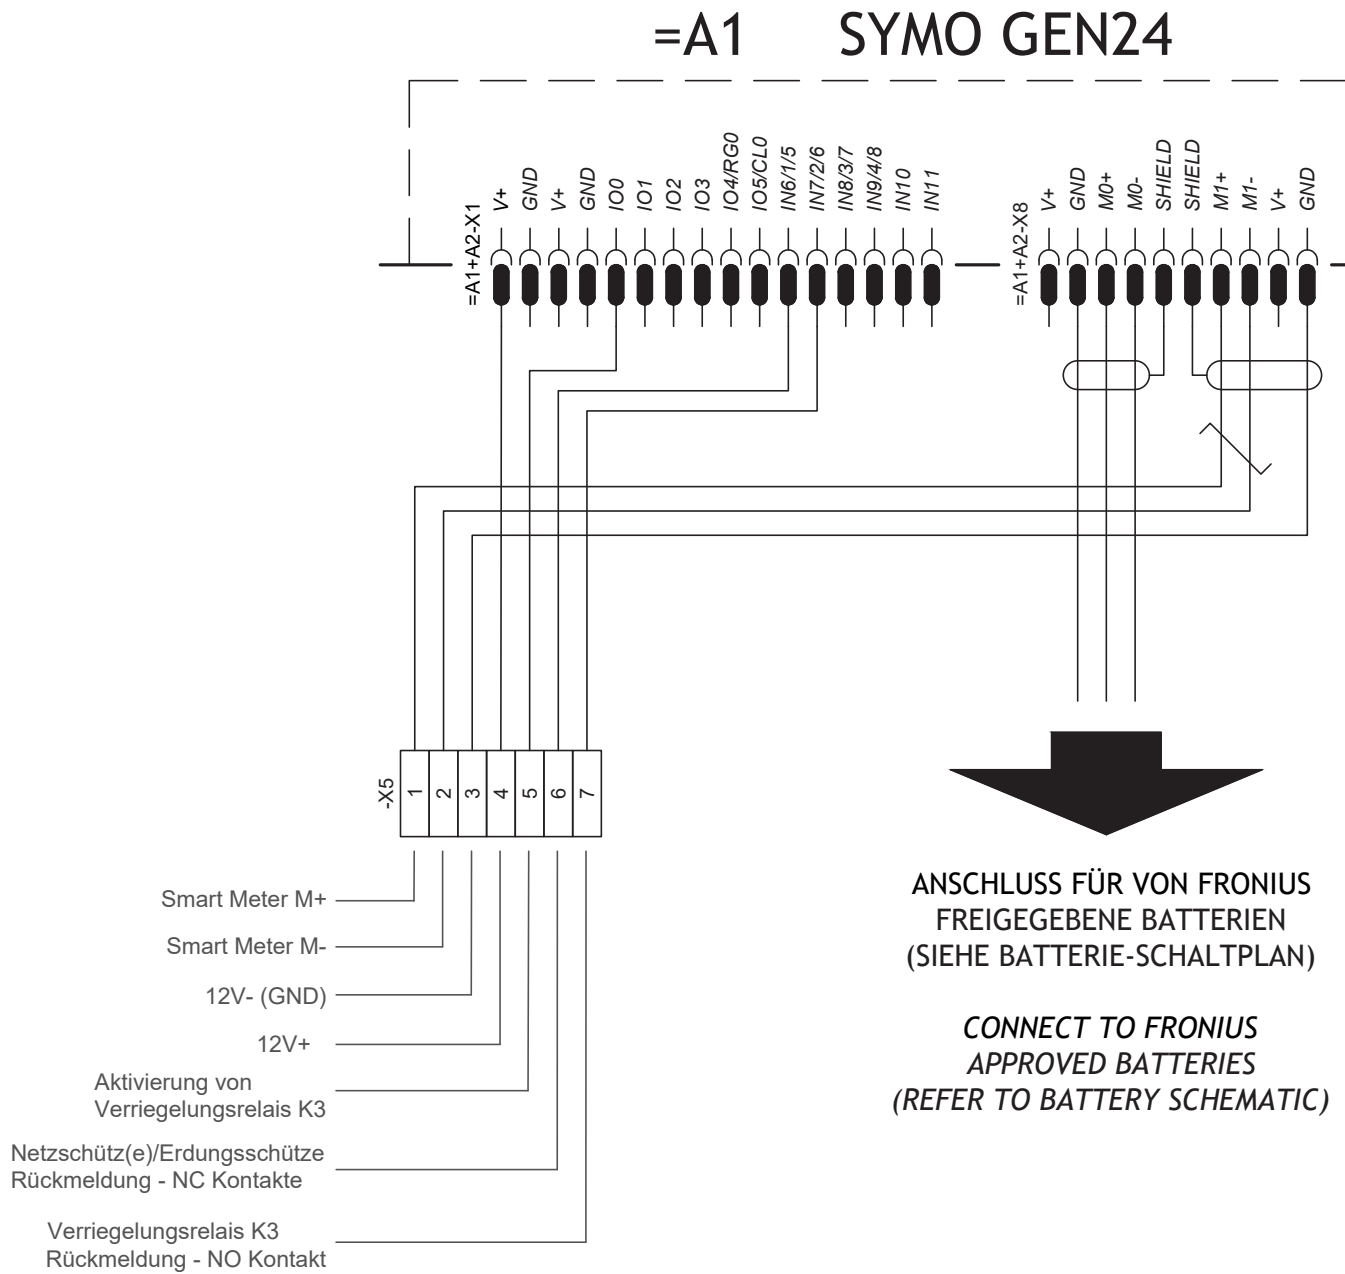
=A1 SYMO GEN24

=A1+A2-X1
V+
GND
V+
GND
IO0
IO1
IO2
IO3
IO4/RG0
IO5/CL0
IN6/1/5
IN7/2/6
IN8/3/7
IN9/4/8
IN10
IN11

=A1+A2-X8
V+
GND
M0+
M0-
SHIELD
SHIELD
M1+
M1-
V+
GND

-X5
1
2
3
4
5
6
7

Smart Meter M+
Smart Meter M-
12V- (GND)
12V+
Aktivierung von Verriegelungsrelais K3
Netzschütz(e)/Erdungsschütze Rückmeldung - NC Kontakte
Verriegelungsrelais K3 Rückmeldung - NO Kontakt

ANSCHLUSS FÜR VON FRONIUS FREIGEGEBENE BATTERIEN (SIEHE BATTERIE-SCHALTPLAN)

CONNECT TO FRONIUS APPROVED BATTERIES (REFER TO BATTERY SCHEMATIC)